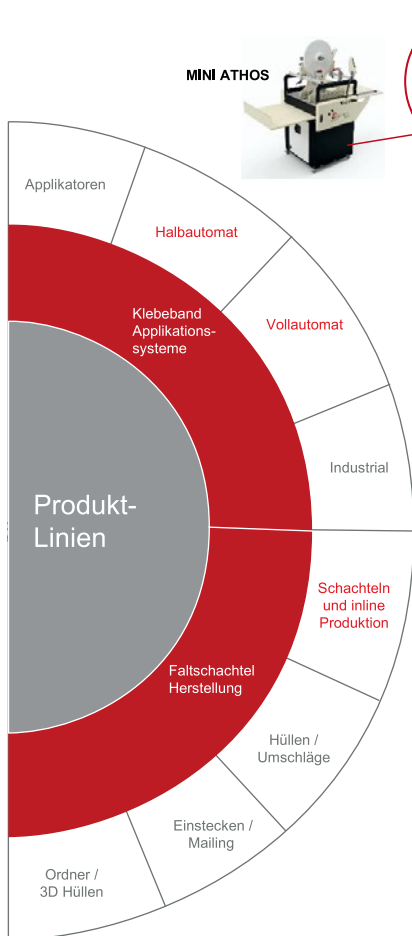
MINI ATHOS

Applikatoren

Halbautomat

Klebeband Applikationssysteme

Vollautomat

Industrial

Produkt-Linien

Schachteln und inline Produktion

Faltschachtel Herstellung

Hüllen / Umschläge

Einstecken / Mailing

Ordner / 3D Hüllen